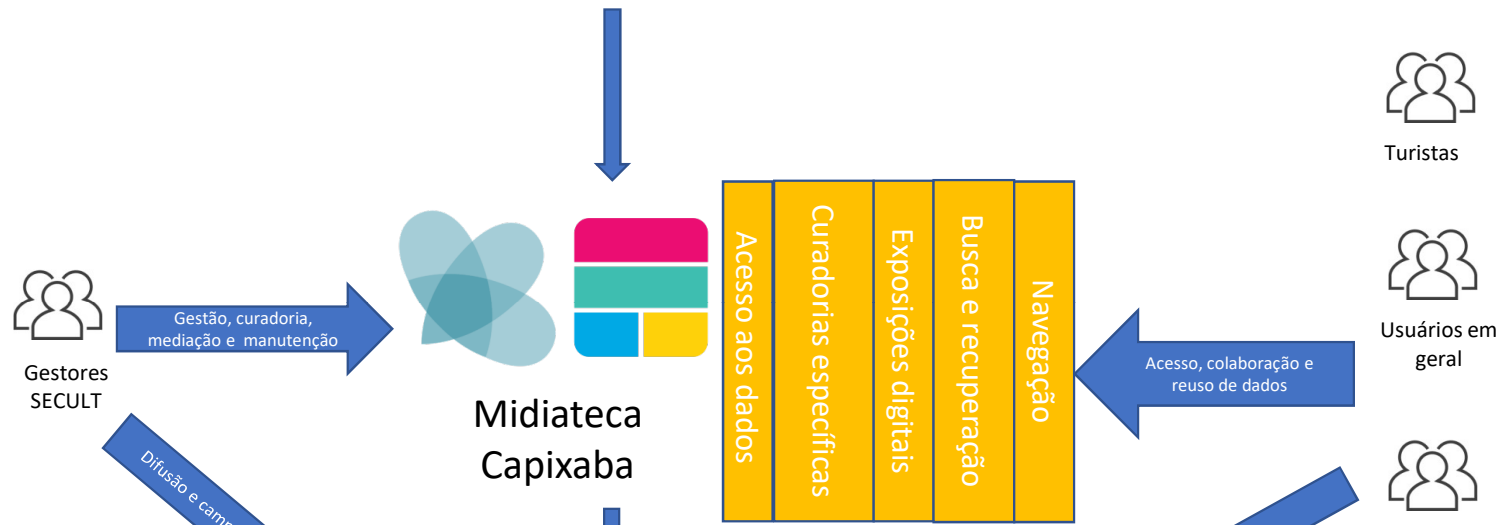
Turistas

Gestão, curadoria, mediação e manutenção

Gestores SECULT

Difusão e camp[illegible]

Midiateca Capixaba

Acesso aos dados

Curadorias específicas

Exposições digitais

Busca e recuperação

Navegação

Usuários em geral

Acesso, colaboração e reuso de dados